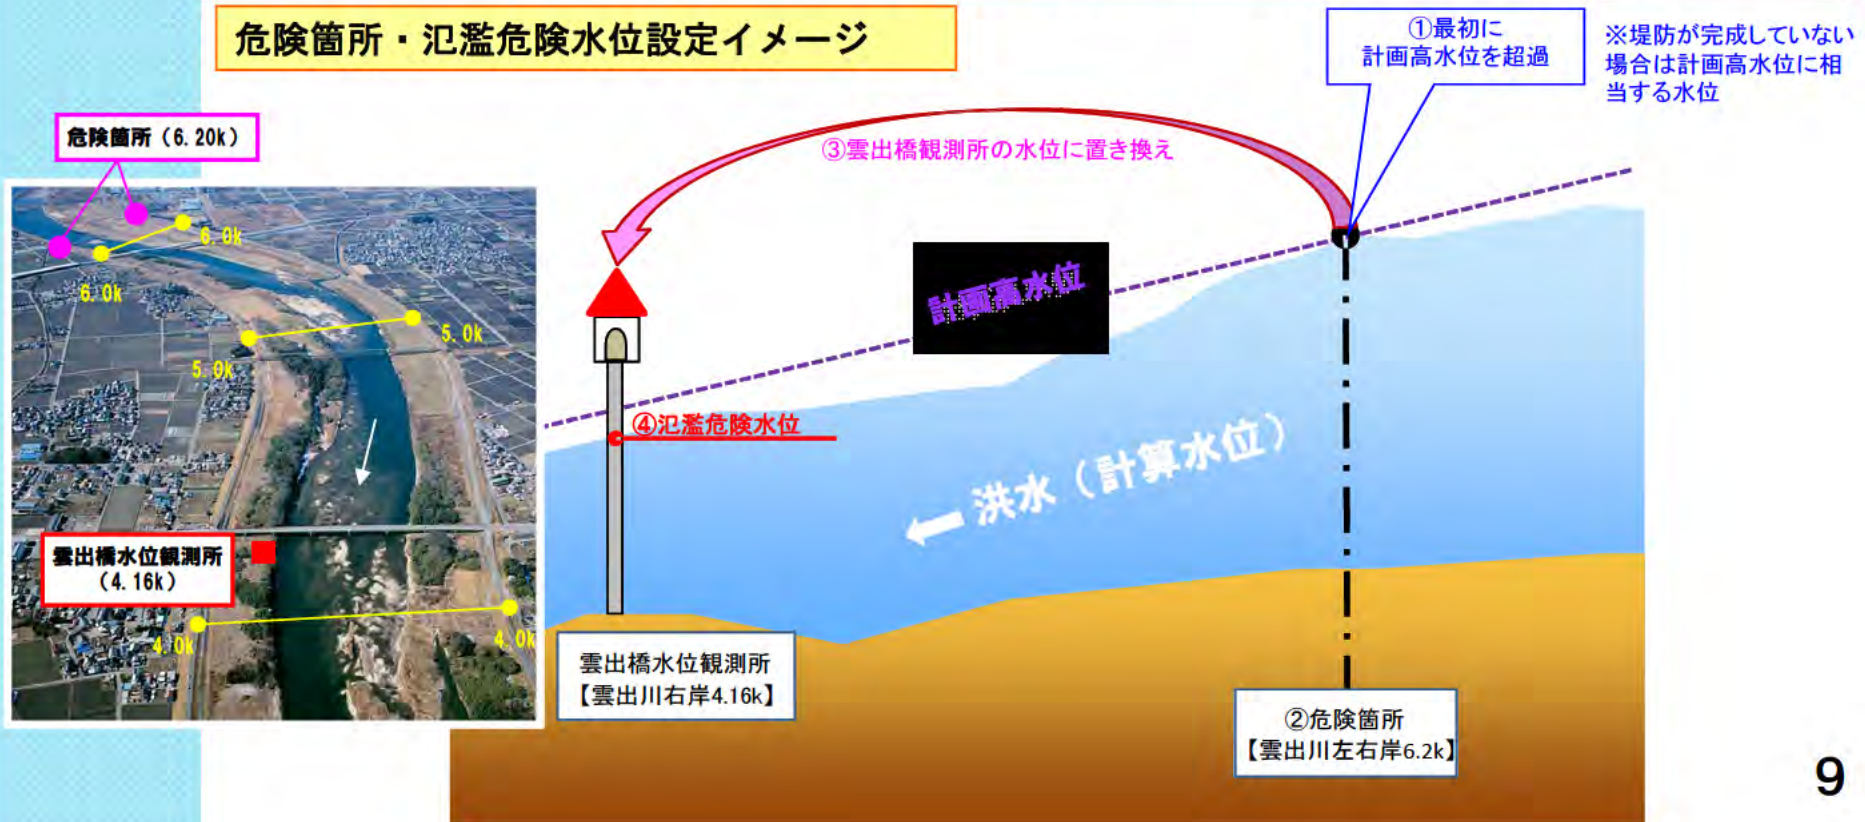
危険箇所・氾濫危険水位設定イメージ

①最初に
計画高水位を超過

※堤防が完成していない場合は計画高水位に相当する水位

危険箇所（6.20k）

6.0k

6.0k

5.0k

5.0k

雲出橋水位観測所
（4.16k）

4.0k

4.0k

③雲出橋観測所の水位に置き換え

計画高水位

④氾濫危険水位

← 洪水（計算水位）

雲出橋水位観測所
【雲出川右岸4.16k】

②危険箇所
【雲出川左右岸6.2k】

9